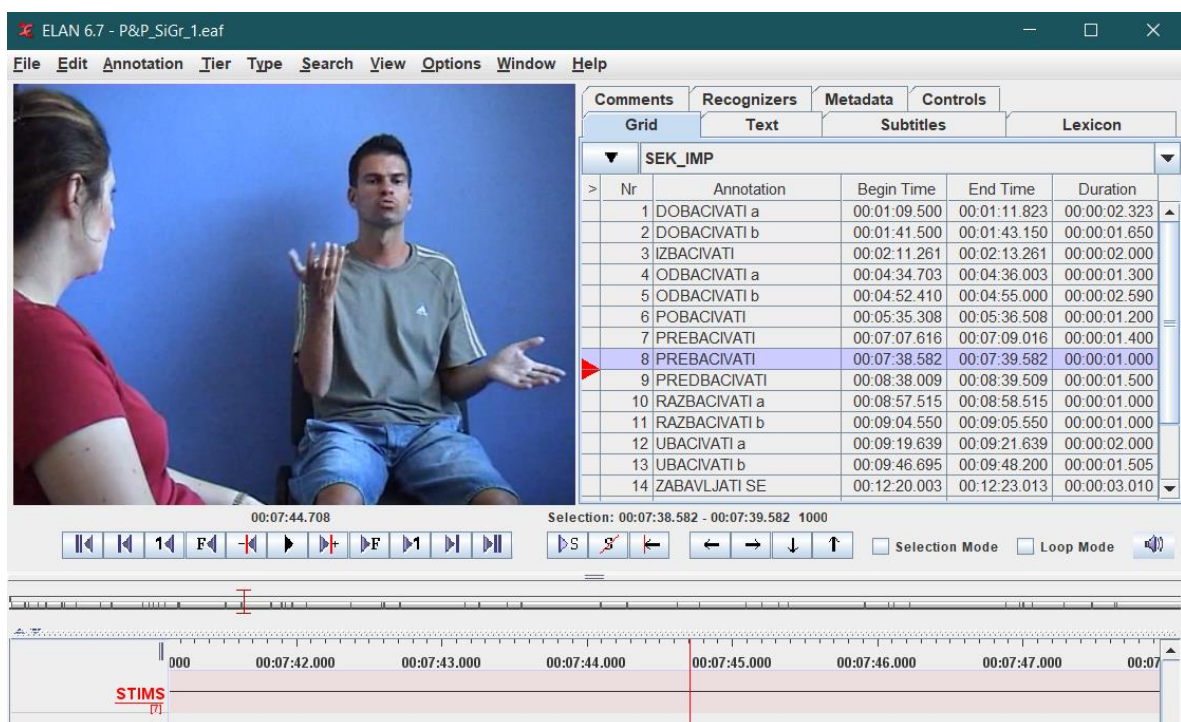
ELAN 6.7 - P&P_SiGr_1.eaf

File Edit Annotation Tier Type Search View Options Window Help

Comments Recognizers Metadata Controls
Grid Text Subtitles Lexicon

SEK_IMP

| > | Nr | Annotation | Begin Time | End Time | Duration |
|---|---|---|---|---|---|
| | 1 | DOBACIVATI a | 00:01:09.500 | 00:01:11.823 | 00:00:02.323 |
| | 2 | DOBACIVATI b | 00:01:41.500 | 00:01:43.150 | 00:00:01.650 |
| | 3 | IZBACIVATI | 00:02:11.261 | 00:02:13.261 | 00:00:02.000 |
| | 4 | ODBACIVATI a | 00:04:34.703 | 00:04:36.003 | 00:00:01.300 |
| | 5 | ODBACIVATI b | 00:04:52.410 | 00:04:55.000 | 00:00:02.590 |
| | 6 | POBACIVATI | 00:05:35.308 | 00:05:36.508 | 00:00:01.200 |
| | 7 | PREBACIVATI | 00:07:07.616 | 00:07:09.016 | 00:00:01.400 |
| | 8 | PREBACIVATI | 00:07:38.582 | 00:07:39.582 | 00:00:01.000 |
| | 9 | PREDBACIVATI | 00:08:38.009 | 00:08:39.509 | 00:00:01.500 |
| | 10 | RAZBACIVATI a | 00:08:57.515 | 00:08:58.515 | 00:00:01.000 |
| | 11 | RAZBACIVATI b | 00:09:04.550 | 00:09:05.550 | 00:00:01.000 |
| | 12 | UBACIVATI a | 00:09:19.639 | 00:09:21.639 | 00:00:02.000 |
| | 13 | UBACIVATI b | 00:09:46.695 | 00:09:48.200 | 00:00:01.505 |
| | 14 | ZABAVLJATI SE | 00:12:20.003 | 00:12:23.013 | 00:00:03.010 |

00:07:44.708

Selection: 00:07:38.582 - 00:07:39.582 1000

Selection Mode Loop Mode

000 00:07:42.000 00:07:43.000 00:07:44.000 00:07:45.000 00:07:46.000 00:07:47.000 00:07

STIMS
[7]